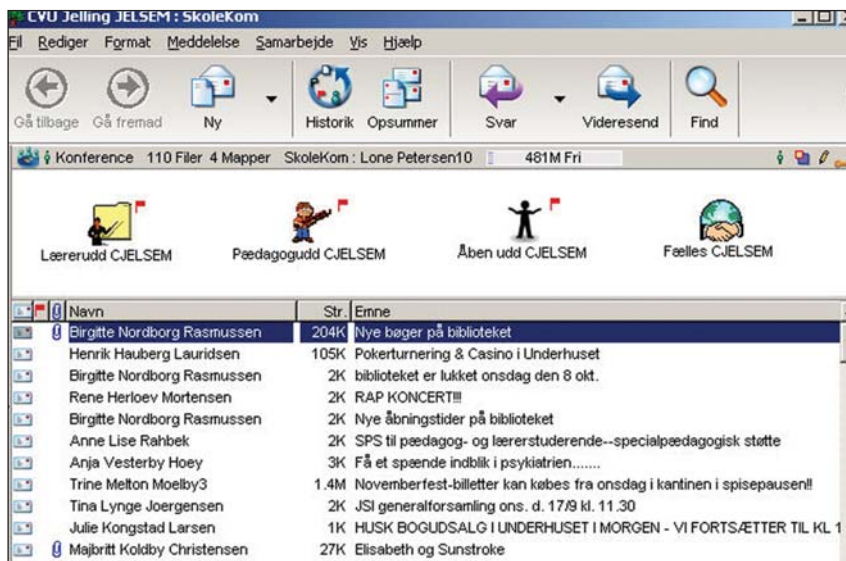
CVU Jelling JELSEM : SkoleKom

Fil Rediger Format Meddelelse Samarbejde Vis Hjælp

Gå tilbage Gå fremad Ny Historik Opsummer Svar Videresend Find

Konference 110 Filer 4 Mapper SkoleKom : Lone Petersen10 481M Fri

Lærerudd CJELSEM Pædagogudd CJELSEM Åben udd CJELSEM Fælles CJELSEM

| Navn | Str. | Emne |
|---|---|---|
| Birgitte Nordborg Rasmussen | 204K | Nye bøger på biblioteket |
| Henrik Hauberg Lauridsen | 105K | Pokerturnering & Casino i Underhuset |
| Birgitte Nordborg Rasmussen | 2K | biblioteket er lukket onsdag den 8 okt. |
| Rene Herloev Mortensen | 2K | RAP KONCERT!!! |
| Birgitte Nordborg Rasmussen | 2K | Nye åbningstider på biblioteket |
| Anne Lise Rahbek | 2K | SPS til pædagog- og lærerstuderende--specialpædagogisk støtte |
| Anja Vesterby Hoey | 3K | Få et spænde indblik i psykiatrien....... |
| Trine Melton Moelby3 | 1.4M | Novemberfest-billetter kan købes fra onsdag i kantinen i spisepausen!! |
| Tina Lynge Joergensen | 2K | JSI generalforsamling ons. d. 17/9 kl. 11.30 |
| Julie Kongstad Larsen | 1K | HUSK BOGUDSALG I UNDERHUSET I MORGEN - VI FORTSÆTTER TIL KL 1 |
| Majbritt Koldby Christensen | 27K | Elisabeth og Sunstroke |